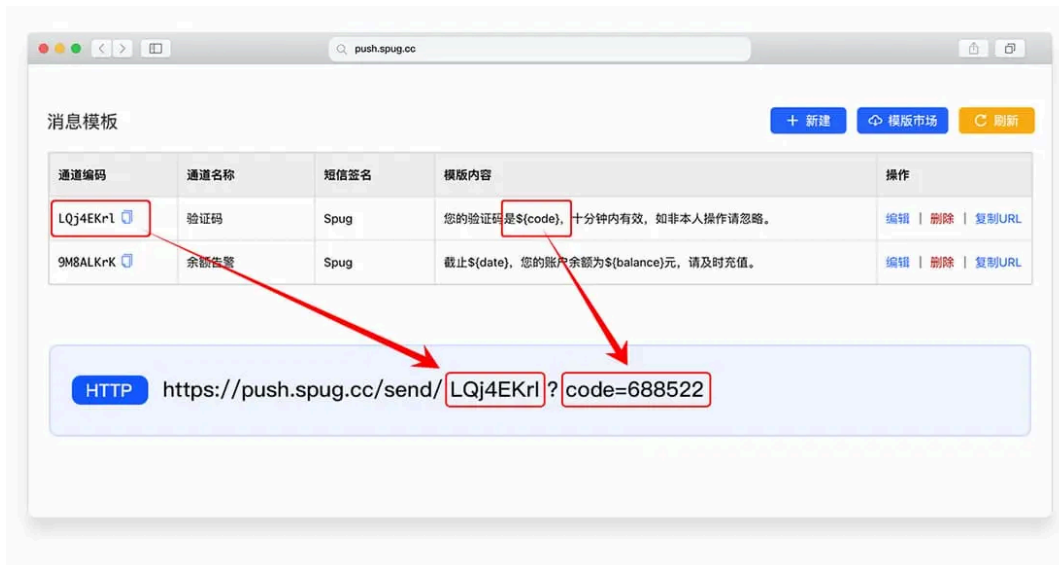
push.spug.cc

消息模板

+ 新建　模版市场　刷新

| 通道编码 | 通道名称 | 短信签名 | 模版内容 | 操作 |
|---|---|---|---|---|
| LQj4EKrl | 验证码 | Spug | 您的验证码是${code}，十分钟内有效，如非本人操作请忽略。 | 编辑 \| 删除 \| 复制URL |
| 9M8ALKrK | 余额告警 | Spug | 截止${date}，您的账户余额为${balance}元，请及时充值。 | 编辑 \| 删除 \| 复制URL |

HTTP https://push.spug.cc/send/LQj4EKrl?code=688522